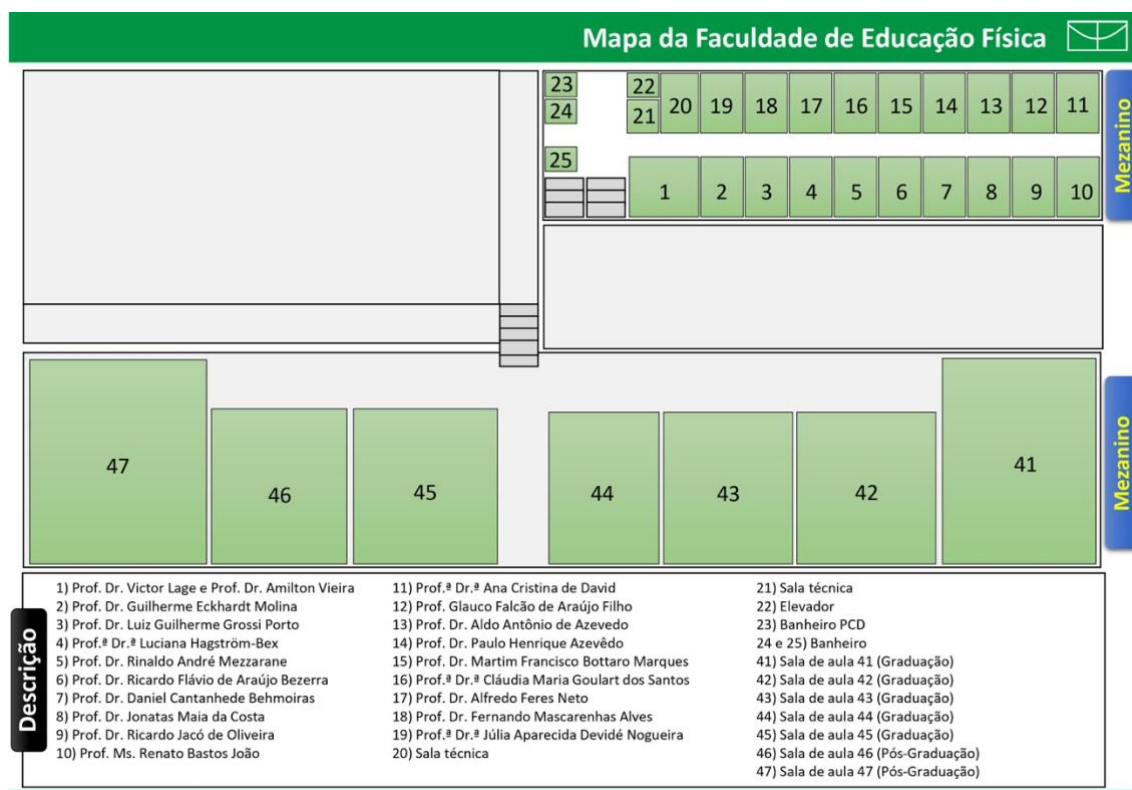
Mapa da Faculdade de Educação Física

23
24
22
21
20
19
18
17
16
15
14
13
12
11
25
1
2
3
4
5
6
7
8
9
10

Mezanino

47
46
45
44
43
42
41

Mezanino

Descrição

1) Prof. Dr. Victor Lage e Prof. Dr. Amilton Vieira
2) Prof. Dr. Guilherme Eckhardt Molina
3) Prof. Dr. Luiz Guilherme Grossi Porto
4) Prof.ª Dr.ª Luciana Hagström-Bex
5) Prof. Dr. Rinaldo André Mezzarane
6) Prof. Dr. Ricardo Flávio de Araújo Bezerra
7) Prof. Dr. Daniel Cantanhede Behmoiras
8) Prof. Dr. Jonatas Maia da Costa
9) Prof. Dr. Ricardo Jacó de Oliveira
10) Prof. Ms. Renato Bastos João

11) Prof.ª Dr.ª Ana Cristina de David
12) Prof. Glauco Falcão de Araújo Filho
13) Prof. Dr. Aldo Antônio de Azevedo
14) Prof. Dr. Paulo Henrique Azevêdo
15) Prof. Dr. Martim Francisco Bottaro Marques
16) Prof.ª Dr.ª Cláudia Maria Goulart dos Santos
17) Prof. Dr. Alfredo Feres Neto
18) Prof. Dr. Fernando Mascarenhas Alves
19) Prof.ª Dr.ª Júlia Aparecida Devidé Nogueira
20) Sala técnica

21) Sala técnica
22) Elevador
23) Banheiro PCD
24 e 25) Banheiro
41) Sala de aula 41 (Graduação)
42) Sala de aula 42 (Graduação)
43) Sala de aula 43 (Graduação)
44) Sala de aula 44 (Graduação)
45) Sala de aula 45 (Graduação)
46) Sala de aula 46 (Pós-Graduação)
47) Sala de aula 47 (Pós-Graduação)